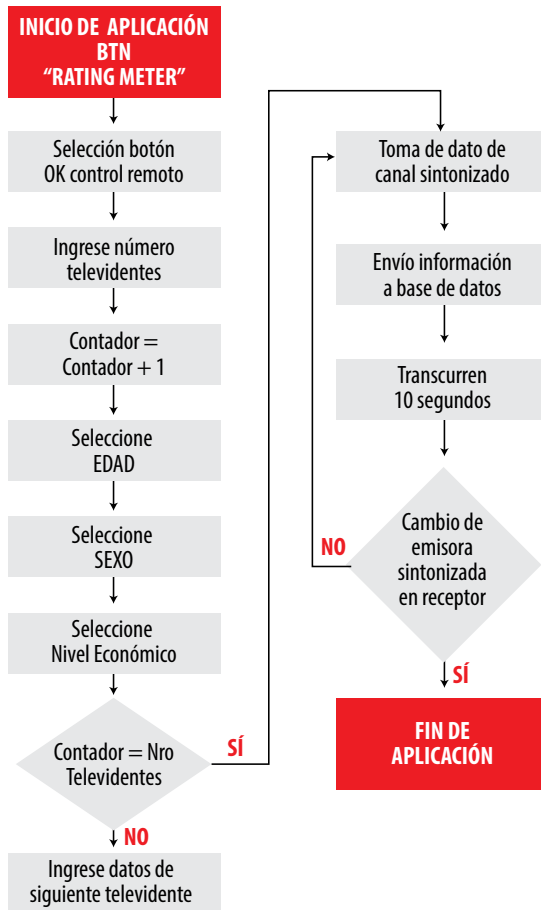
INICIO DE APLICACIÓN BTN "RATING METER"

Selección botón OK control remoto

Ingrese número televidentes

Contador = Contador + 1

Seleccione EDAD

Seleccione SEXO

Seleccione Nivel Económico

Contador = Nro Televidentes

SÍ

NO

Ingrese datos de siguiente televidente

Toma de dato de canal sintonizado

Envío información a base de datos

Transcurren 10 segundos

Cambio de emisora sintonizada en receptor

NO

SÍ

FIN DE APLICACIÓN